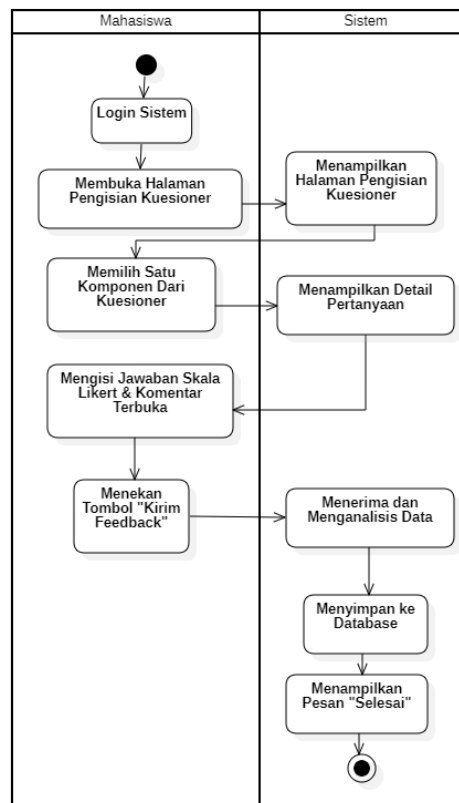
Mahasiswa

Sistem

Login Sistem

Membuka Halaman Pengisian Kuesioner

Menampilkan Halaman Pengisian Kuesioner

Memilih Satu Komponen Dari Kuesioner

Menampilkan Detail Pertanyaan

Mengisi Jawaban Skala Likert & Komentar Terbuka

Menekan Tombol "Kirim Feedback"

Menerima dan Menganalisis Data

Menyimpan ke Database

Menampilkan Pesan "Selesai"